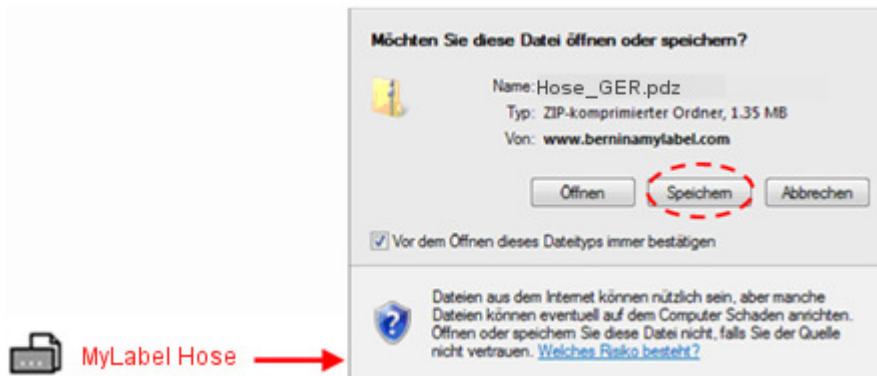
Möchten Sie diese Datei öffnen oder speichern?

Name: Hose_GER.pdz
Typ: ZIP-komprimierter Ordner, 1.35 MB
Von: www.berninamylabel.com

Öffnen
Speichern
Abbrechen

Vor dem Öffnen dieses Dateityps immer bestätigen

Dateien aus dem Internet können nützlich sein, aber manche Dateien können eventuell auf dem Computer Schaden anrichten. Öffnen oder speichern Sie diese Datei nicht, falls Sie der Quelle nicht vertrauen. Welches Risiko besteht?

MyLabel Hose